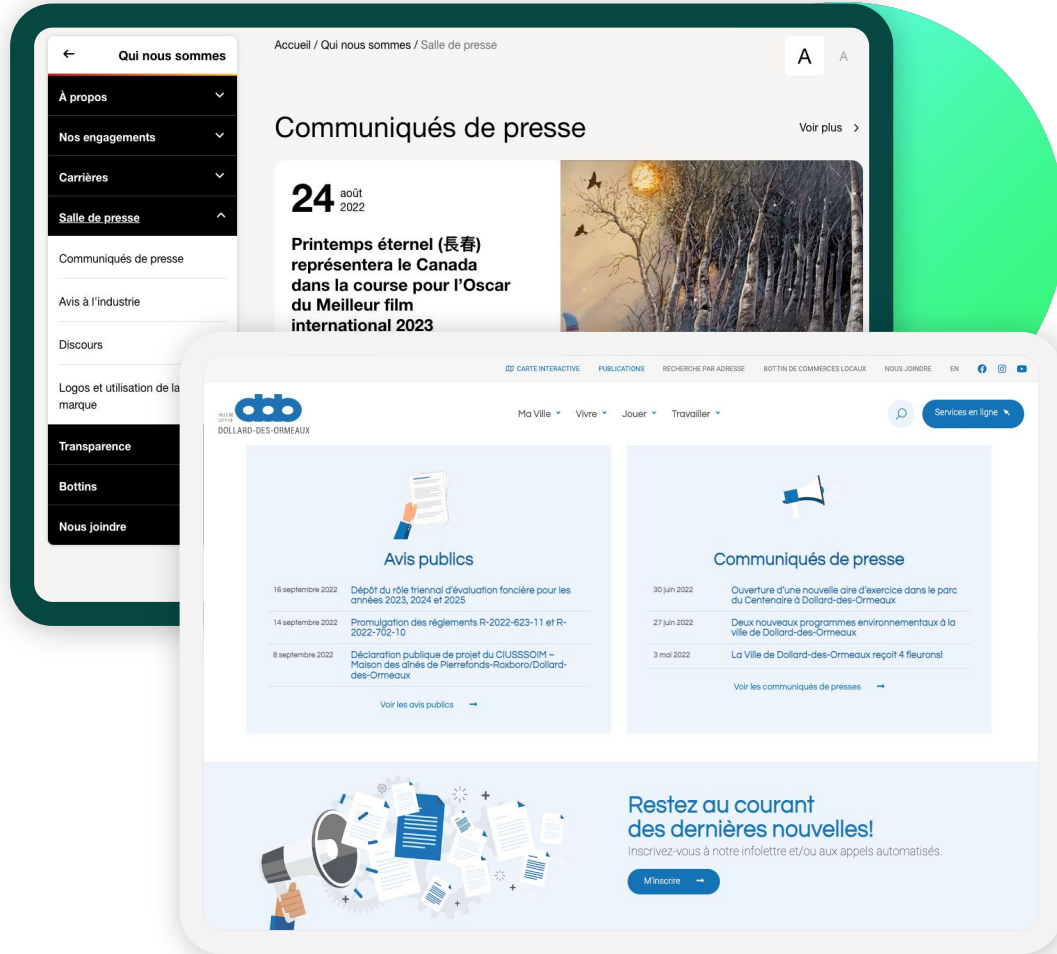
← Qui nous sommes

À propos

Nos engagements

Carrières

Salle de presse

Communiqués de presse

Avis à l'industrie

Discours

Logos et utilisation de la marque

Transparence

Bottins

Nous joindre

Accueil / Qui nous sommes / Salle de presse

A A

Communiqués de presse

Voir plus >

24 août 2022

Printemps éternel (長春) représentera le Canada dans la course pour l'Oscar du Meilleur film international 2023

CARTE INTERACTIVE PUBLICATIONS RECHERCHE PAR ADRESSE BOTTIN DE COMMERCES LOCAUX NOUS JOINDRE EN

VILLE DE CITY OF DOLLARD-DES-ORMEAUX

Ma Ville Vivre Jouer Travailler

Services en ligne

Avis publics

16 septembre 2022 Dépôt du rôle triennal d'évaluation foncière pour les années 2023, 2024 et 2025

14 septembre 2022 Promulgation des règlements R-2022-623-11 et R-2022-702-10

8 septembre 2022 Déclaration publique de projet du CIUSSSOIM – Maison des aînés de Pierrefonds-Roxboro/Dollard-des-Ormeaux

Voir les avis publics →

Communiqués de presse

30 juin 2022 Ouverture d'une nouvelle aire d'exercice dans le parc du Centenaire à Dollard-des-Ormeaux

27 juin 2022 Deux nouveaux programmes environnementaux à la ville de Dollard-des-Ormeaux

3 mai 2022 La Ville de Dollard-des-Ormeaux reçoit 4 fleurons!

Voir les communiqués de presses →

Restez au courant des dernières nouvelles!

Inscrivez-vous à notre infolettre et/ou aux appels automatisés.

M'inscrire →